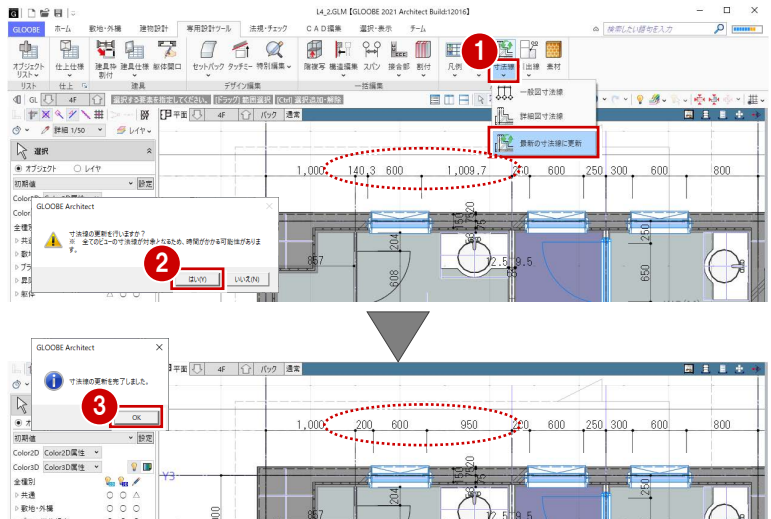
L4_2.GLM【GLOOBE 2021 Architect Build:12016】

GLOOBE ホーム 敷地・外構 建物設計 専用設計ツール 法規・チェック CAD編集 選択・表示 チーム

検索したい語を入力

オブジェクトリスト 仕上仕様 建具枠割付 建具仕様 躯体開口 セットバック タッチミー 特別編集 階複写 構造編集 スパン 接合部 割付 凡例 寸法線 1 計寸法線 素材

リスト 仕上 建具 デザイン編集 一括編集

GL 選択する要素を指定してください。[ドラッグ]範囲選択 [Ctrl]選択追加・解除

平面 4F バック 通常

一般図寸法線

詳細図寸法線

最新の寸法線に更新

詳細 1/50 レイヤ

選択

オブジェクト レイヤ

初期値 設定

1,000 140.3 600 1,009.7 200 600 250 300 600 800

GLOOBE Architect

寸法線の更新を行いますか？
※ 全てのビューの寸法線が対象となるため、時間がかかる可能性があります。

2

はい(Y) いいえ(N)

857 608 620 204 12.5 9.5 250 650

GLOOBE Architect

寸法線の更新を完了しました。

3

OK

平面 4F バック 通常

1,000 200 600 950 200 600 250 300 600 800

初期値 設定

Color2D Color2D属性

Color3D Color3D属性

全種別

共通

敷地・外構

Y3

620 12.5 9.5